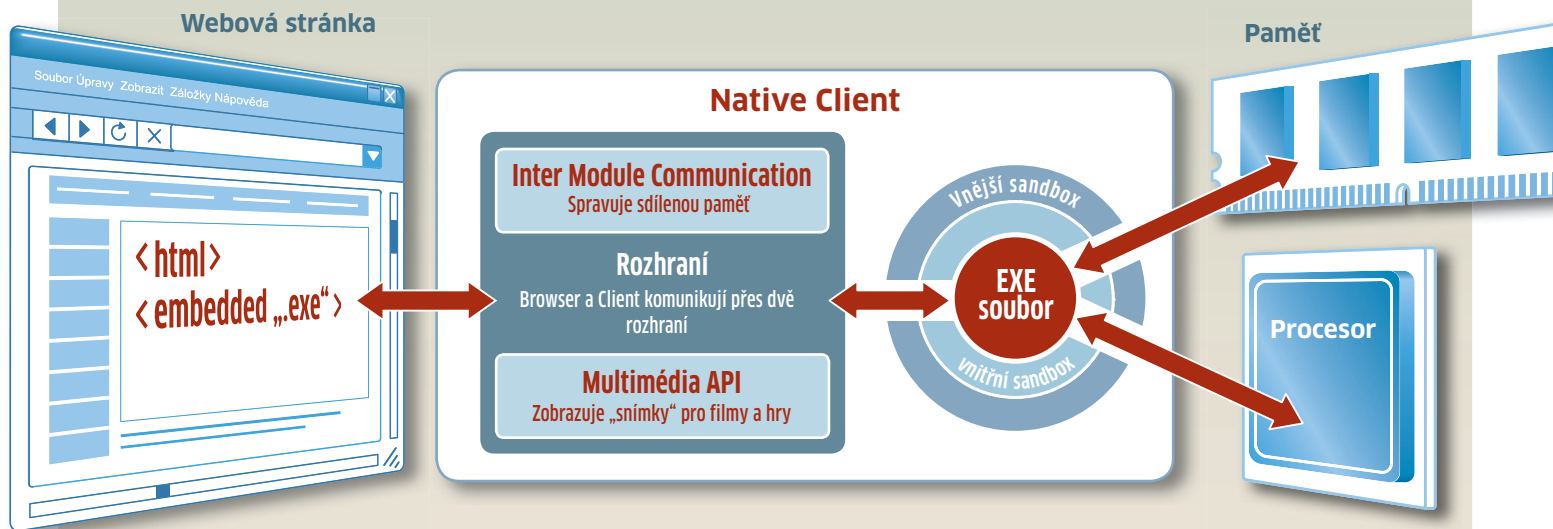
Webová stránka

Soubor Úpravy Zobrazit Záložky Nápověda

< html >
< embedded „.exe" >

Native Client

Inter Module Communication
Spravuje sdílenou paměť

Rozhraní
Browser a Client komunikují přes dvě rozhraní

Multimédia API
Zobrazuje „snímky" pro filmy a hry

Vnější sandbox

EXE soubor

vnitřní sandbox

Paměť

Procesor